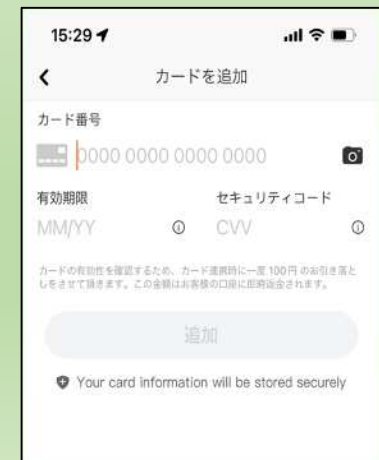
15:29

カードを追加

カード番号

0000 0000 0000 0000

有効期限

セキュリティコード

MM/YY

CVV

カードの有効性を確認するため、カード連携時に一度 100円 のお引き落としをさせて頂きます。この金額はお客様の口座に即時返金されます。

追加

Your card information will be stored securely